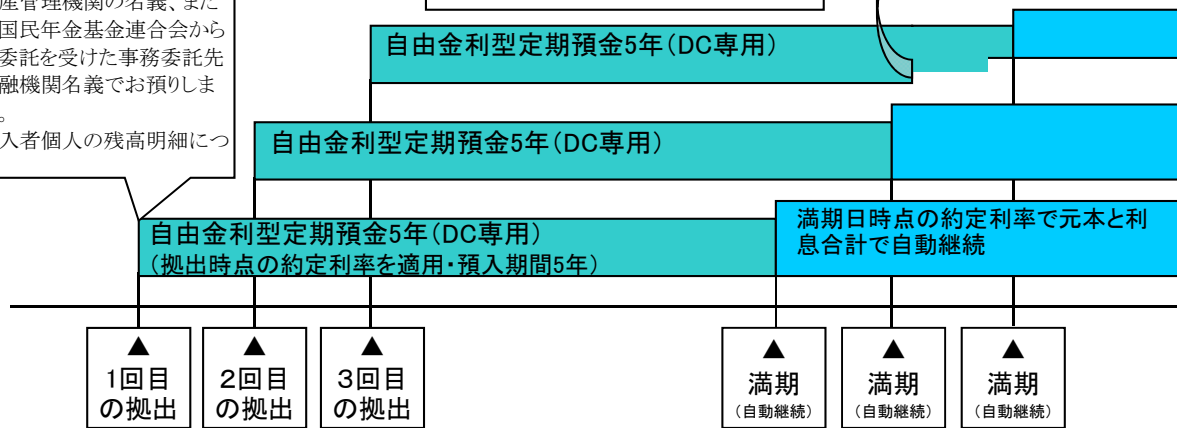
産管理機関の名義、また国民年金基金連合会から委託を受けた事務委託先融機関名義でお預りしま。
入者個人の残高明細につ

自由金利型定期預金5年（DC専用）

自由金利型定期預金5年（DC専用）

自由金利型定期預金5年（DC専用）
（拠出時点の約定利率を適用・預入期間5年）

満期日時点の約定利率で元本と利息合計で自動継続

▲
1回目
の拠出

▲
2回目
の拠出

▲
3回目
の拠出

▲
満期
（自動継続）

▲
満期
（自動継続）

▲
満期
（自動継続）